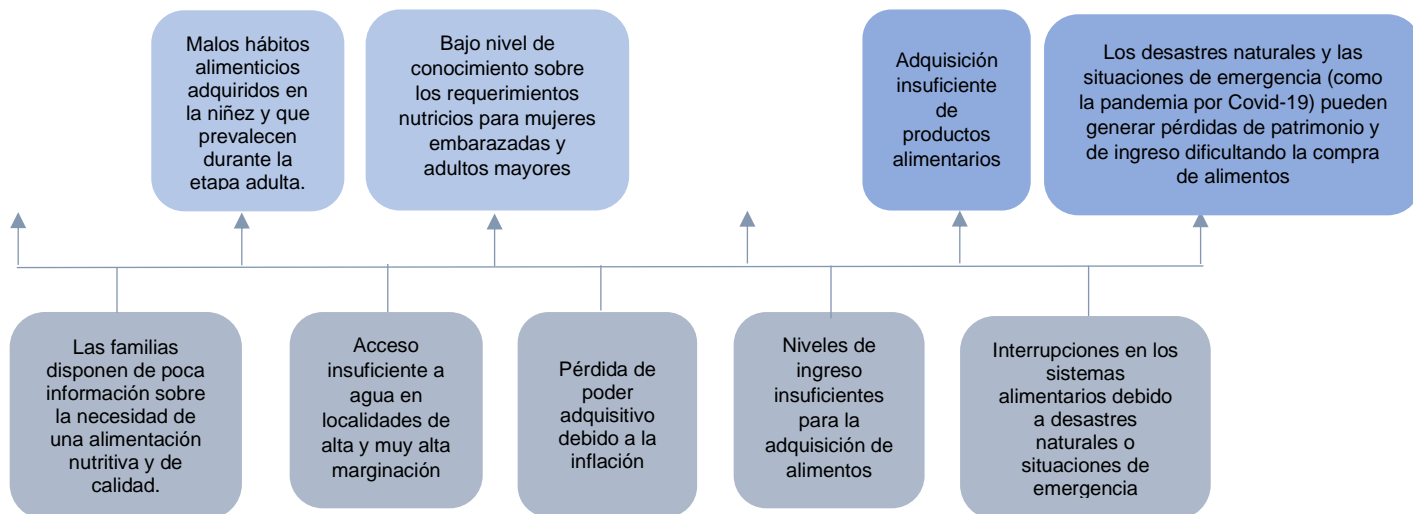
Malos hábitos alimenticios adquiridos en la niñez y que prevalecen durante la etapa adulta.

Bajo nivel de conocimiento sobre los requerimientos nutricios para mujeres embarazadas y adultos mayores

Adquisición insuficiente de productos alimentarios

Los desastres naturales y las situaciones de emergencia (como la pandemia por Covid-19) pueden generar pérdidas de patrimonio y de ingreso dificultando la compra de alimentos

Las familias disponen de poca información sobre la necesidad de una alimentación nutritiva y de calidad.

Acceso insuficiente a agua en localidades de alta y muy alta marginación

Pérdida de poder adquisitivo debido a la inflación

Niveles de ingreso insuficientes para la adquisición de alimentos

Interrupciones en los sistemas alimentarios debido a desastres naturales o situaciones de emergencia